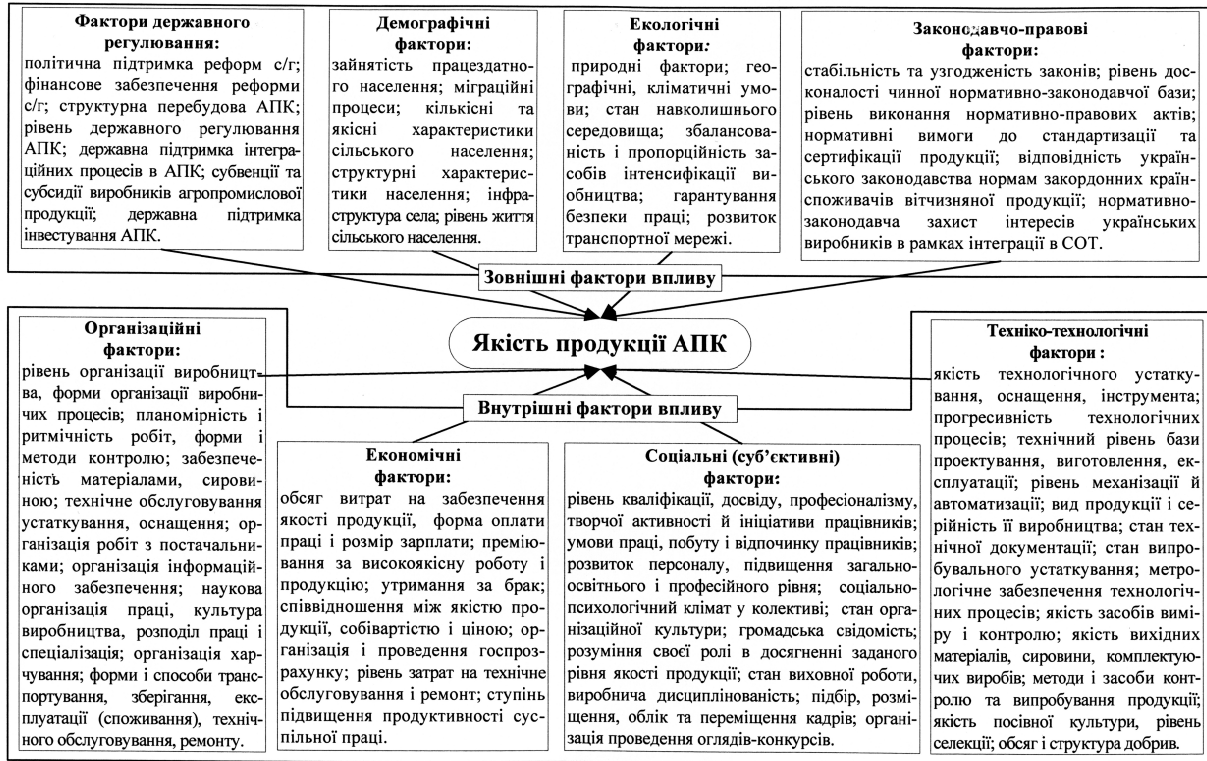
**Фактори державного регулювання:**
політична підтримка реформ с/г; фінансове забезпечення реформи с/г; структурна перебудова АПК; рівень державного регулювання АПК; державна підтримка інтеграційних процесів в АПК; субвенції та субсидії виробників агропромислової продукції; державна підтримка інвестування АПК.

**Демографічні фактори:**
зайнятість працездатного населення; міграційні процеси; кількісні та якісні характеристики сільського населення; структурні характеристики населення; інфраструктура села; рівень життя сільського населення.

**Екологічні фактори:**
природні фактори; географічні, кліматичні умови; стан навколишнього середовища; збалансованість і пропорційність засобів інтенсифікації виробництва; гарантування безпеки праці; розвиток транспортної мережі.

**Законодавчо-правові фактори:**
стабільність та узгодженість законів; рівень досконалості чинної нормативно-законодавчої бази; рівень виконання нормативно-правових актів; нормативні вимоги до стандартизації та сертифікації продукції; відповідність українського законодавства нормам закордонних країн-споживачів вітчизняної продукції; нормативно-законодавча захист інтересів українських виробників в рамках інтеграції в СОТ.

**Зовнішні фактори впливу**

**Якість продукції АПК**

**Внутрішні фактори впливу**

**Організаційні фактори:**
рівень організації виробництва, форми організації виробничих процесів; планомірність і ритмічність робіт, форми і методи контролю; забезпеченість матеріалами, сировиною; технічне обслуговування устаткування, оснащення; організація робіт з постачальниками; організація інформаційного забезпечення; наукова організація праці, культура виробництва, розподіл праці і спеціалізація; організація харчування; форми і способи транспортування, зберігання, експлуатації (споживання), технічного обслуговування, ремонту.

**Економічні фактори:**
обсяг витрат на забезпечення якості продукції, форма оплати праці і розмір зарплати; преміювання за високоякісну роботу і продукцію; утримання за брак; співвідношення між якістю продукції, собівартістю і ціною; організація і проведення госпрозрахунку; рівень затрат на технічне обслуговування і ремонт; ступінь підвищення продуктивності суспільної праці.

**Соціальні (суб'єктивні) фактори:**
рівень кваліфікації, досвіду, професіоналізму, творчої активності й ініціативи працівників; умови праці, побуту і відпочинку працівників; розвиток персоналу, підвищення загальноосвітнього і професійного рівня; соціально-психологічний клімат у колективі; стан організаційної культури; громадська свідомість; розуміння своєї ролі в досягненні заданого рівня якості продукції; стан виховної роботи, виробнича дисциплінованість; підбір, розміщення, облік та переміщення кадрів; організація проведення оглядів-конкурсів.

**Техніко-технологічні фактори :**
якість технологічного устаткування, оснащення, інструмента; прогресивність технологічних процесів; технічний рівень бази проектування, виготовлення, експлуатації; рівень механізації й автоматизації; вид продукції і серійність її виробництва; стан технічної документації; стан випробувального устаткування; метрологічне забезпечення технологічних процесів; якість засобів виміру і контролю; якість вихідних матеріалів, сировини, комплектуючих виробів; методи і засоби контролю та випробування продукції; якість посівної культури, рівень селекції; обсяг і структура добрив.